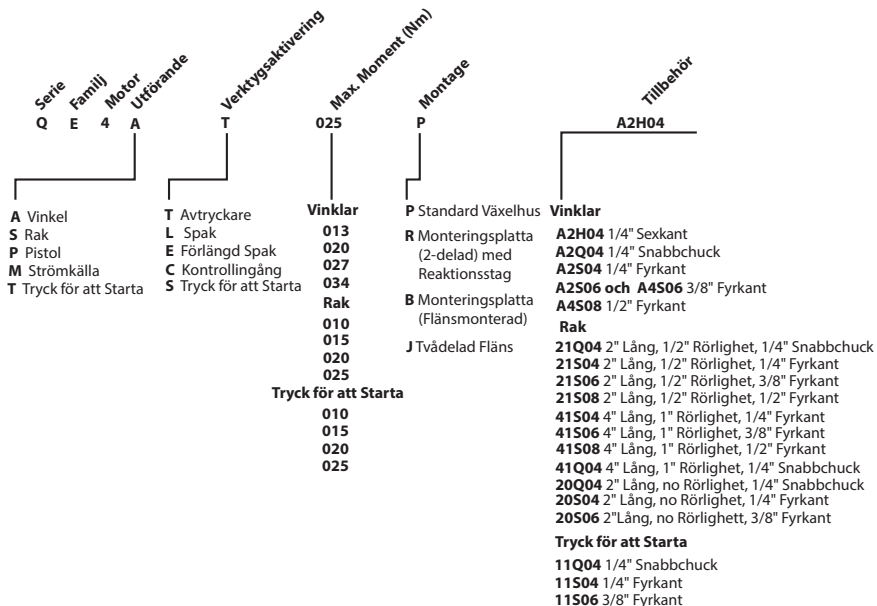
Serie Familj Motor Utförande Verktygsaktivering Max. Moment (Nm) Montage Tillbehör

Q E 4 A T 025 P A2H04

A Vinkel
S Rak
P Pistol
M Strömkälla
T Tryck för att Starta

T Avtryckare
L Spak
E Förlängd Spak
C Kontrollingång
S Tryck för att Starta

Vinklar
013
020
027
034
Rak
010
015
020
025
Tryck för att Starta
010
015
020
025

P Standard Växelhus
R Monteringsplatta (2-delad) med Reaktionsstag
B Monteringsplatta (Flänsmonterad)
J Tvådelad Fläns

Vinklar
A2H04 1/4" Sexkant
A2Q04 1/4" Snabbchuck
A2S04 1/4" Fyrkant
A2S06 och A4S06 3/8" Fyrkant
A4S08 1/2" Fyrkant
Rak
21Q04 2" Lång, 1/2" Rörlighet, 1/4" Snabbchuck
21S04 2" Lång, 1/2" Rörlighet, 1/4" Fyrkant
21S06 2" Lång, 1/2" Rörlighet, 3/8" Fyrkant
21S08 2" Lång, 1/2" Rörlighet, 1/2" Fyrkant
41S04 4" Lång, 1" Rörlighet, 1/4" Fyrkant
41S06 4" Lång, 1" Rörlighet, 3/8" Fyrkant
41S08 4" Lång, 1" Rörlighet, 1/2" Fyrkant
41Q04 4" Lång, 1" Rörlighet, 1/4" Snabbchuck
20Q04 2" Lång, no Rörlighet, 1/4" Snabbchuck
20S04 2" Lång, no Rörlighet, 1/4" Fyrkant
20S06 2"Lång, no Rörlighett, 3/8" Fyrkant
Tryck för att Starta
11Q04 1/4" Snabbchuck
11S04 1/4" Fyrkant
11S06 3/8" Fyrkant